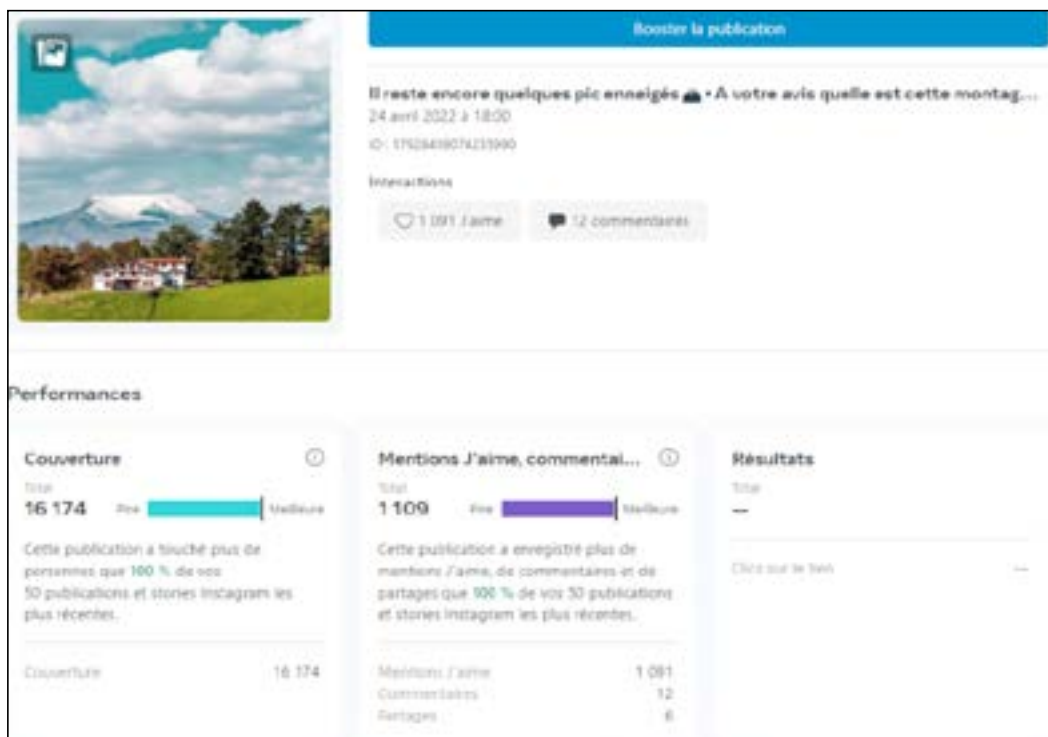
Booster la publication

Il reste encore quelques pic enneigés 🏔 • A votre avis quelle est cette montag...
24 avril 2022 à 18:00
ID : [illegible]

Interactions

1 091 J'aime

12 commentaires

Performances

Couverture

Total
16 174

Pire Meilleure

Cette publication a touché plus de personnes que 100 % de vos 50 publications et stories Instagram les plus récentes.

Couverture 16 174

Mentions J'aime, commentai...

Total
1 109

Pire Meilleure

Cette publication a enregistré plus de mentions J'aime, de commentaires et de partages que 100 % de vos 50 publications et stories Instagram les plus récentes.

Mentions J'aime 1 091
Commentaires 12
Partages 6

Résultats

Total
—

Clics sur le lien —